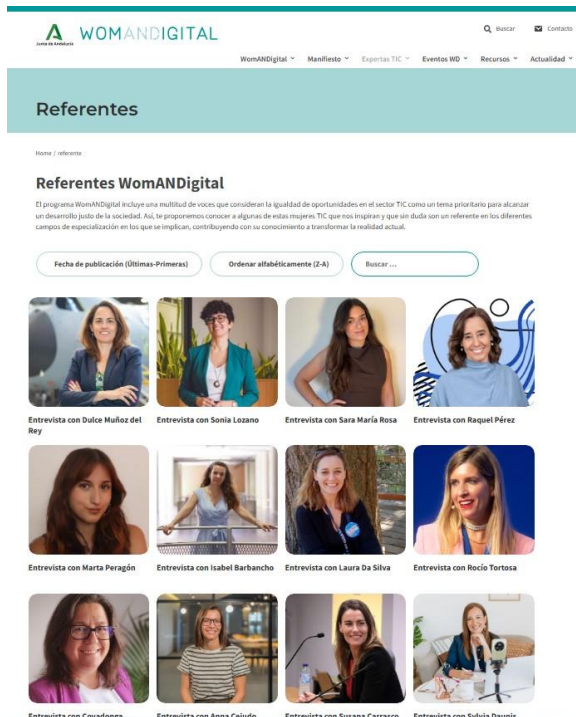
Junta de Andalucía

WOMANDIGITAL

Buscar

Contacto

WomANDigital

Manifiesto

Expertas TIC

Eventos WD

Recursos

Actualidad

Referentes

Home / referente

Referentes WomANDigital

El programa WomANDigital incluye una multitud de voces que consideran la igualdad de oportunidades en el sector TIC como un tema prioritario para alcanzar un desarrollo justo de la sociedad. Así, te proponemos conocer a algunas de estas mujeres TIC que nos inspiran y que sin duda son un referente en los diferentes campos de especialización en los que se implican, contribuyendo con su conocimiento a transformar la realidad actual.

Fecha de publicación (Últimas-Primeras)

Ordenar alfabéticamente (Z-A)

Buscar ...

Entrevista con Dulce Muñoz del Rey

Entrevista con Sonia Lozano

Entrevista con Sara María Rosa

Entrevista con Raquel Pérez

Entrevista con Marta Peragón

Entrevista con Isabel Barbancho

Entrevista con Laura Da Silva

Entrevista con Rocío Tortosa

Entrevista con Covadonga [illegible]

Entrevista con Anna Ceiudo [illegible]

Entrevista con Susana Carrasco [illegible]

Entrevista con Sylvia Dauvis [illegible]